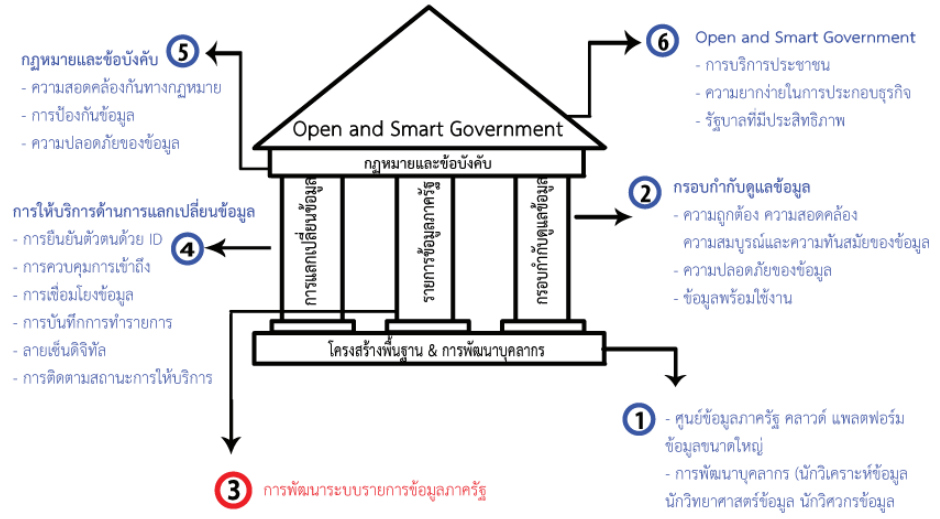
5 กฎหมายและข้อบังคับ
- ความสอดคล้องกันทางกฎหมาย
- การป้องกันข้อมูล
- ความปลอดภัยของข้อมูล

Open and Smart Government

กฎหมายและข้อบังคับ

การแลกเปลี่ยนข้อมูล

รายการข้อมูลภาครัฐ

กรอบกำกับดูแลข้อมูล

โครงสร้างพื้นฐาน & การพัฒนาบุคลากร

6 Open and Smart Government
- การบริการประชาชน
- ความยากง่ายในการประกอบธุรกิจ
- รัฐบาลที่มีประสิทธิภาพ

2 กรอบกำกับดูแลข้อมูล
- ความถูกต้อง ความสอดคล้อง ความสมบูรณ์และความทันสมัยของข้อมูล
- ความปลอดภัยของข้อมูล
- ข้อมูลพร้อมใช้งาน

การให้บริการด้านการแลกเปลี่ยนข้อมูล 4
- การยืนยันตัวตนด้วย ID
- การควบคุมการเข้าถึง
- การเชื่อมโยงข้อมูล
- การบันทึกการทำรายการ
- ลายเซ็นดิจิทัล
- การติดตามสถานะการให้บริการ

1 - ศูนย์ข้อมูลภาครัฐ คลาวด์ แพลตฟอร์มข้อมูลขนาดใหญ่
- การพัฒนาบุคลากร (นักวิเคราะห์ข้อมูล นักวิทยาศาสตร์ข้อมูล นักวิศวกรข้อมูล

3 การพัฒนาระบบรายการข้อมูลภาครัฐ